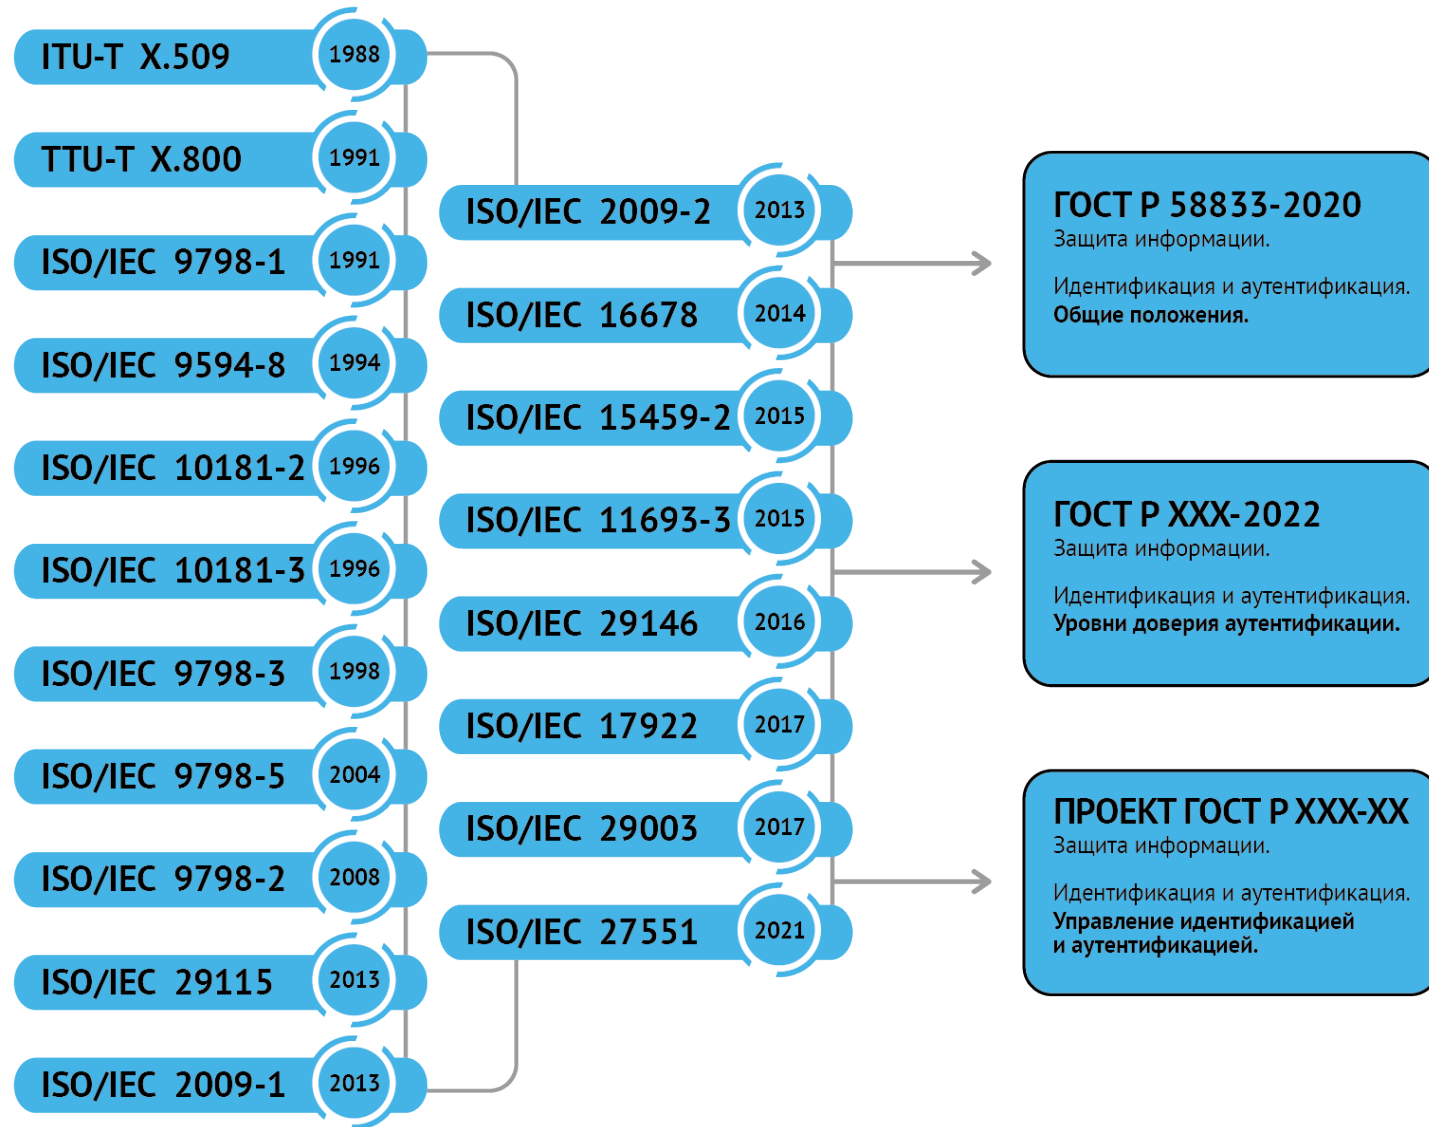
ITU-T X.509 1988

TTU-T X.800 1991

ISO/IEC 9798-1 1991

ISO/IEC 9594-8 1994

ISO/IEC 10181-2 1996

ISO/IEC 10181-3 1996

ISO/IEC 9798-3 1998

ISO/IEC 9798-5 2004

ISO/IEC 9798-2 2008

ISO/IEC 29115 2013

ISO/IEC 2009-1 2013

ISO/IEC 2009-2 2013

ISO/IEC 16678 2014

ISO/IEC 15459-2 2015

ISO/IEC 11693-3 2015

ISO/IEC 29146 2016

ISO/IEC 17922 2017

ISO/IEC 29003 2017

ISO/IEC 27551 2021

ГОСТ Р 58833-2020
Защита информации.

Идентификация и аутентификация.
Общие положения.

ГОСТ Р ХХХ-2022
Защита информации.

Идентификация и аутентификация.
Уровни доверия аутентификации.

ПРОЕКТ ГОСТ Р ХХХ-ХХ
Защита информации.

Идентификация и аутентификация.
Управление идентификацией и аутентификацией.